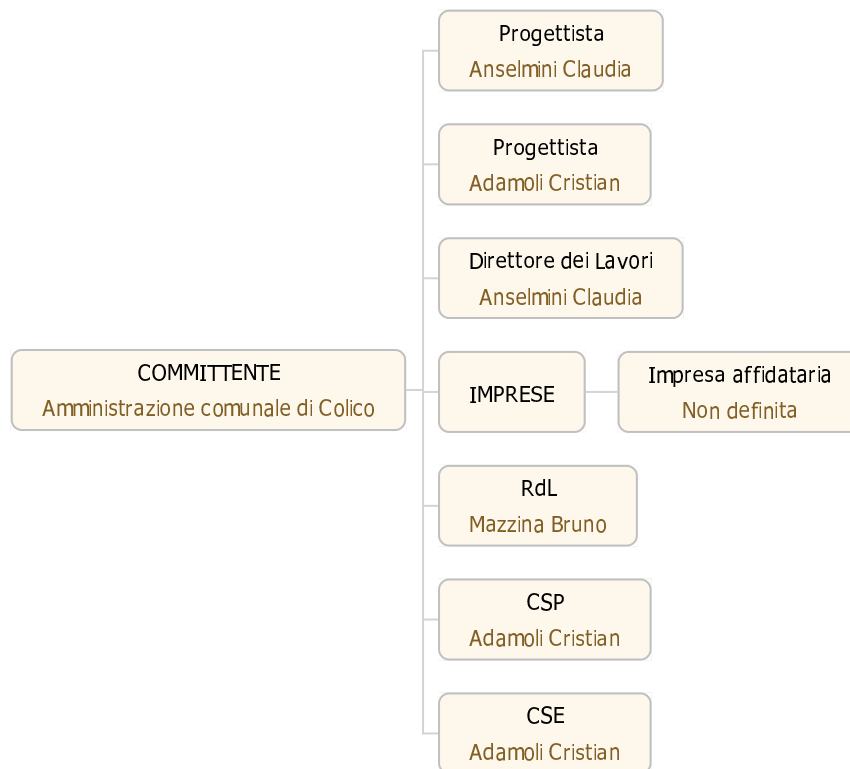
COMMITTENTE
Amministrazione comunale di Colico

Progettista
Anselmini Claudia

Progettista
Adamoli Cristian

Direttore dei Lavori
Anselmini Claudia

IMPRESE

Impresa affidataria
Non definita

RdL
Mazzina Bruno

CSP
Adamoli Cristian

CSE
Adamoli Cristian